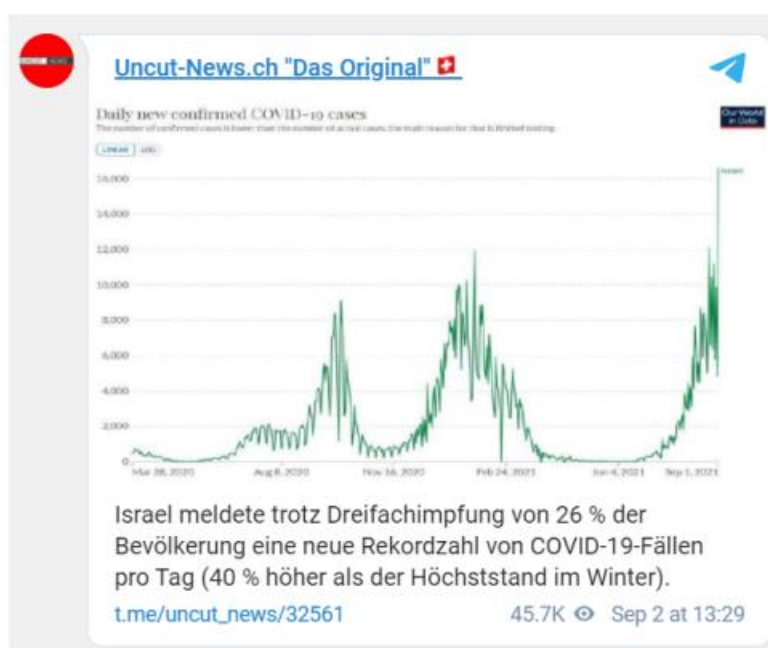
Uncut-News.ch "Das Original"

Daily new confirmed COVID-19 cases

The number of confirmed cases is lower than the number of actual cases; the main reason for that is limited testing.

LINEAR LOG

Our World in Data

16,000
14,000
12,000
10,000
8,000
6,000
4,000
2,000
0

Israel

Mar 28, 2020 Aug 8, 2020 Nov 16, 2020 Feb 24, 2021 Jun 4, 2021 Sep 1, 2021

Israel meldete trotz Dreifachimpfung von 26 % der Bevölkerung eine neue Rekordzahl von COVID-19-Fällen pro Tag (40 % höher als der Höchststand im Winter).

t.me/uncut_news/32561 45.7K Sep 2 at 13:29